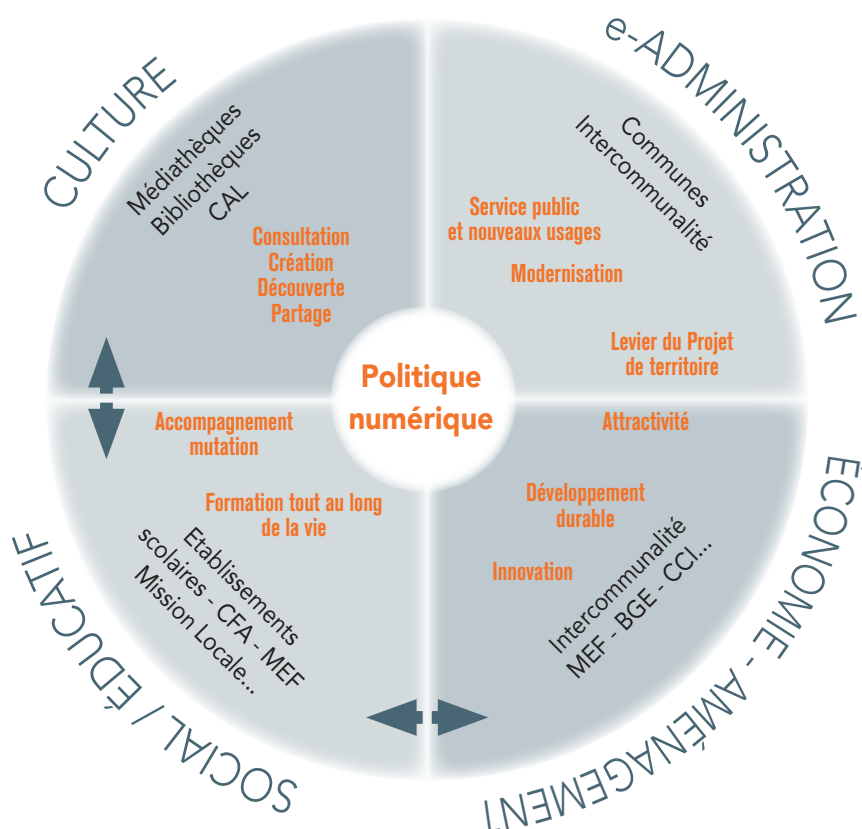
CULTURE

Médiathèques
Bibliothèques
CAL

Consultation
Création
Découverte
Partage

e-ADMINISTRATION

Communes
Intercommunalité

Service public
et nouveaux usages

Modernisation

Levier du Projet
de territoire

Politique
numérique

Accompagnement
mutation

Formation tout au long
de la vie

Etablissements
scolaires - CFA - MEF
Mission Locale...

SOCIAL / ÉDUCATIF

Attractivité

Développement
durable

Innovation

Intercommunalité
MEF - BGE - CCI...

ÉCONOMIE - AMÉNAGEMENT